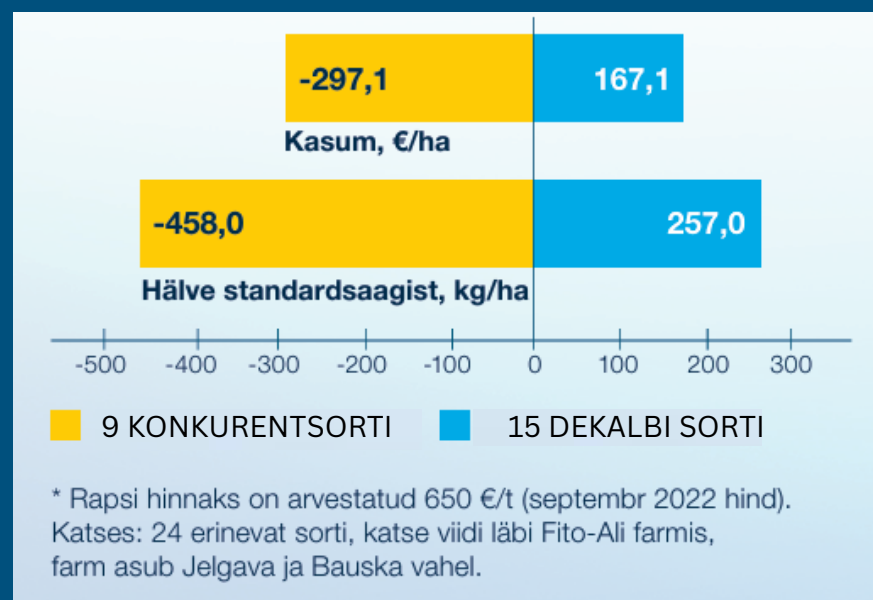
-297,1
167,1
Kasum, €/ha
-458,0
257,0
Hälve standardsaagist, kg/ha
-500 -400 -300 -200 -100 0 100 200 300
9 KONKURENTSORTI
15 DEKALBI SORTI

* Rapsi hinnaks on arvestatud 650 €/t (septembr 2022 hind). Katses: 24 erinevat sorti, katse viidi läbi Fito-Ali farmis, farm asub Jelgava ja Bauska vahel.